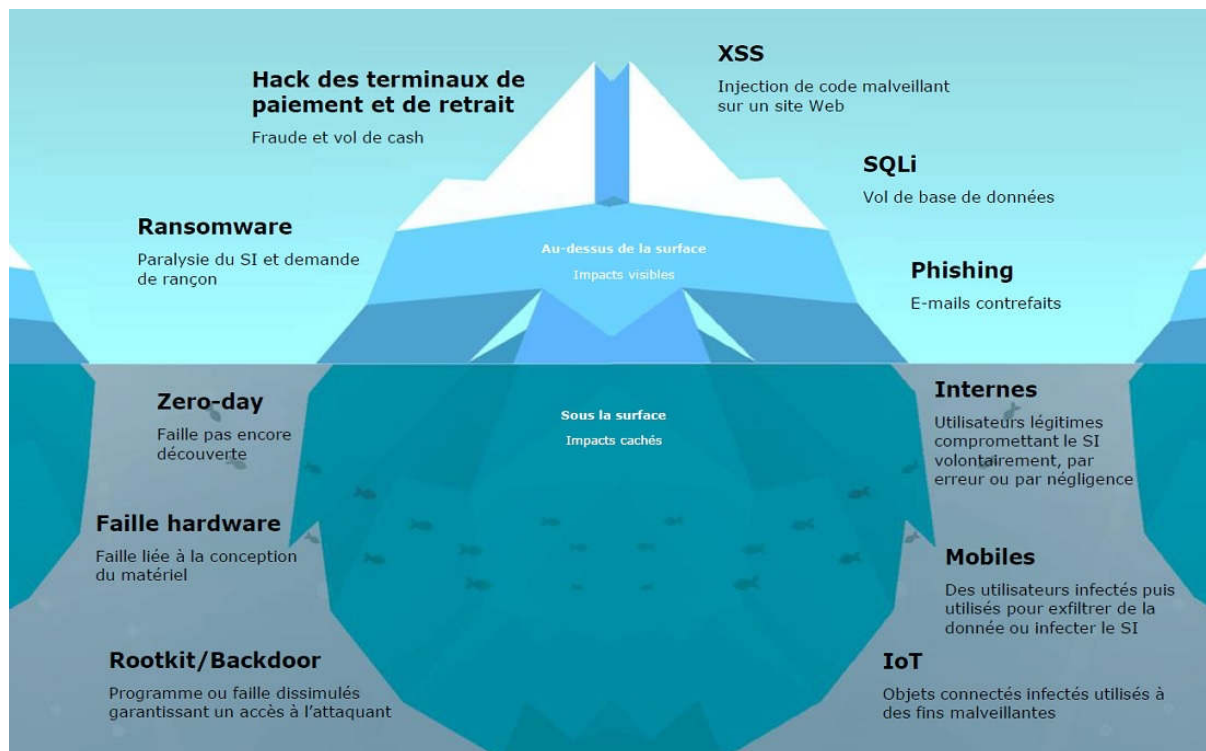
Hack des terminaux de paiement et de retrait

Fraude et vol de cash

XSS

Injection de code malveillant sur un site Web

SQLi

Vol de base de données

Ransomware

Paralysie du SI et demande de rançon

Au-dessus de la surface

Impacts visibles

Phishing

E-mails contrefaits

Zero-day

Faille pas encore découverte

Sous la surface

Impacts cachés

Internes

Utilisateurs légitimes compromettant le SI volontairement, par erreur ou par négligence

Faille hardware

Faille liée à la conception du matériel

Mobiles

Des utilisateurs infectés puis utilisés pour exfiltrer de la donnée ou infecter le SI

Rootkit/Backdoor

Programme ou faille dissimulés garantissant un accès à l'attaquant

IoT

Objets connectés infectés utilisés à des fins malveillantes